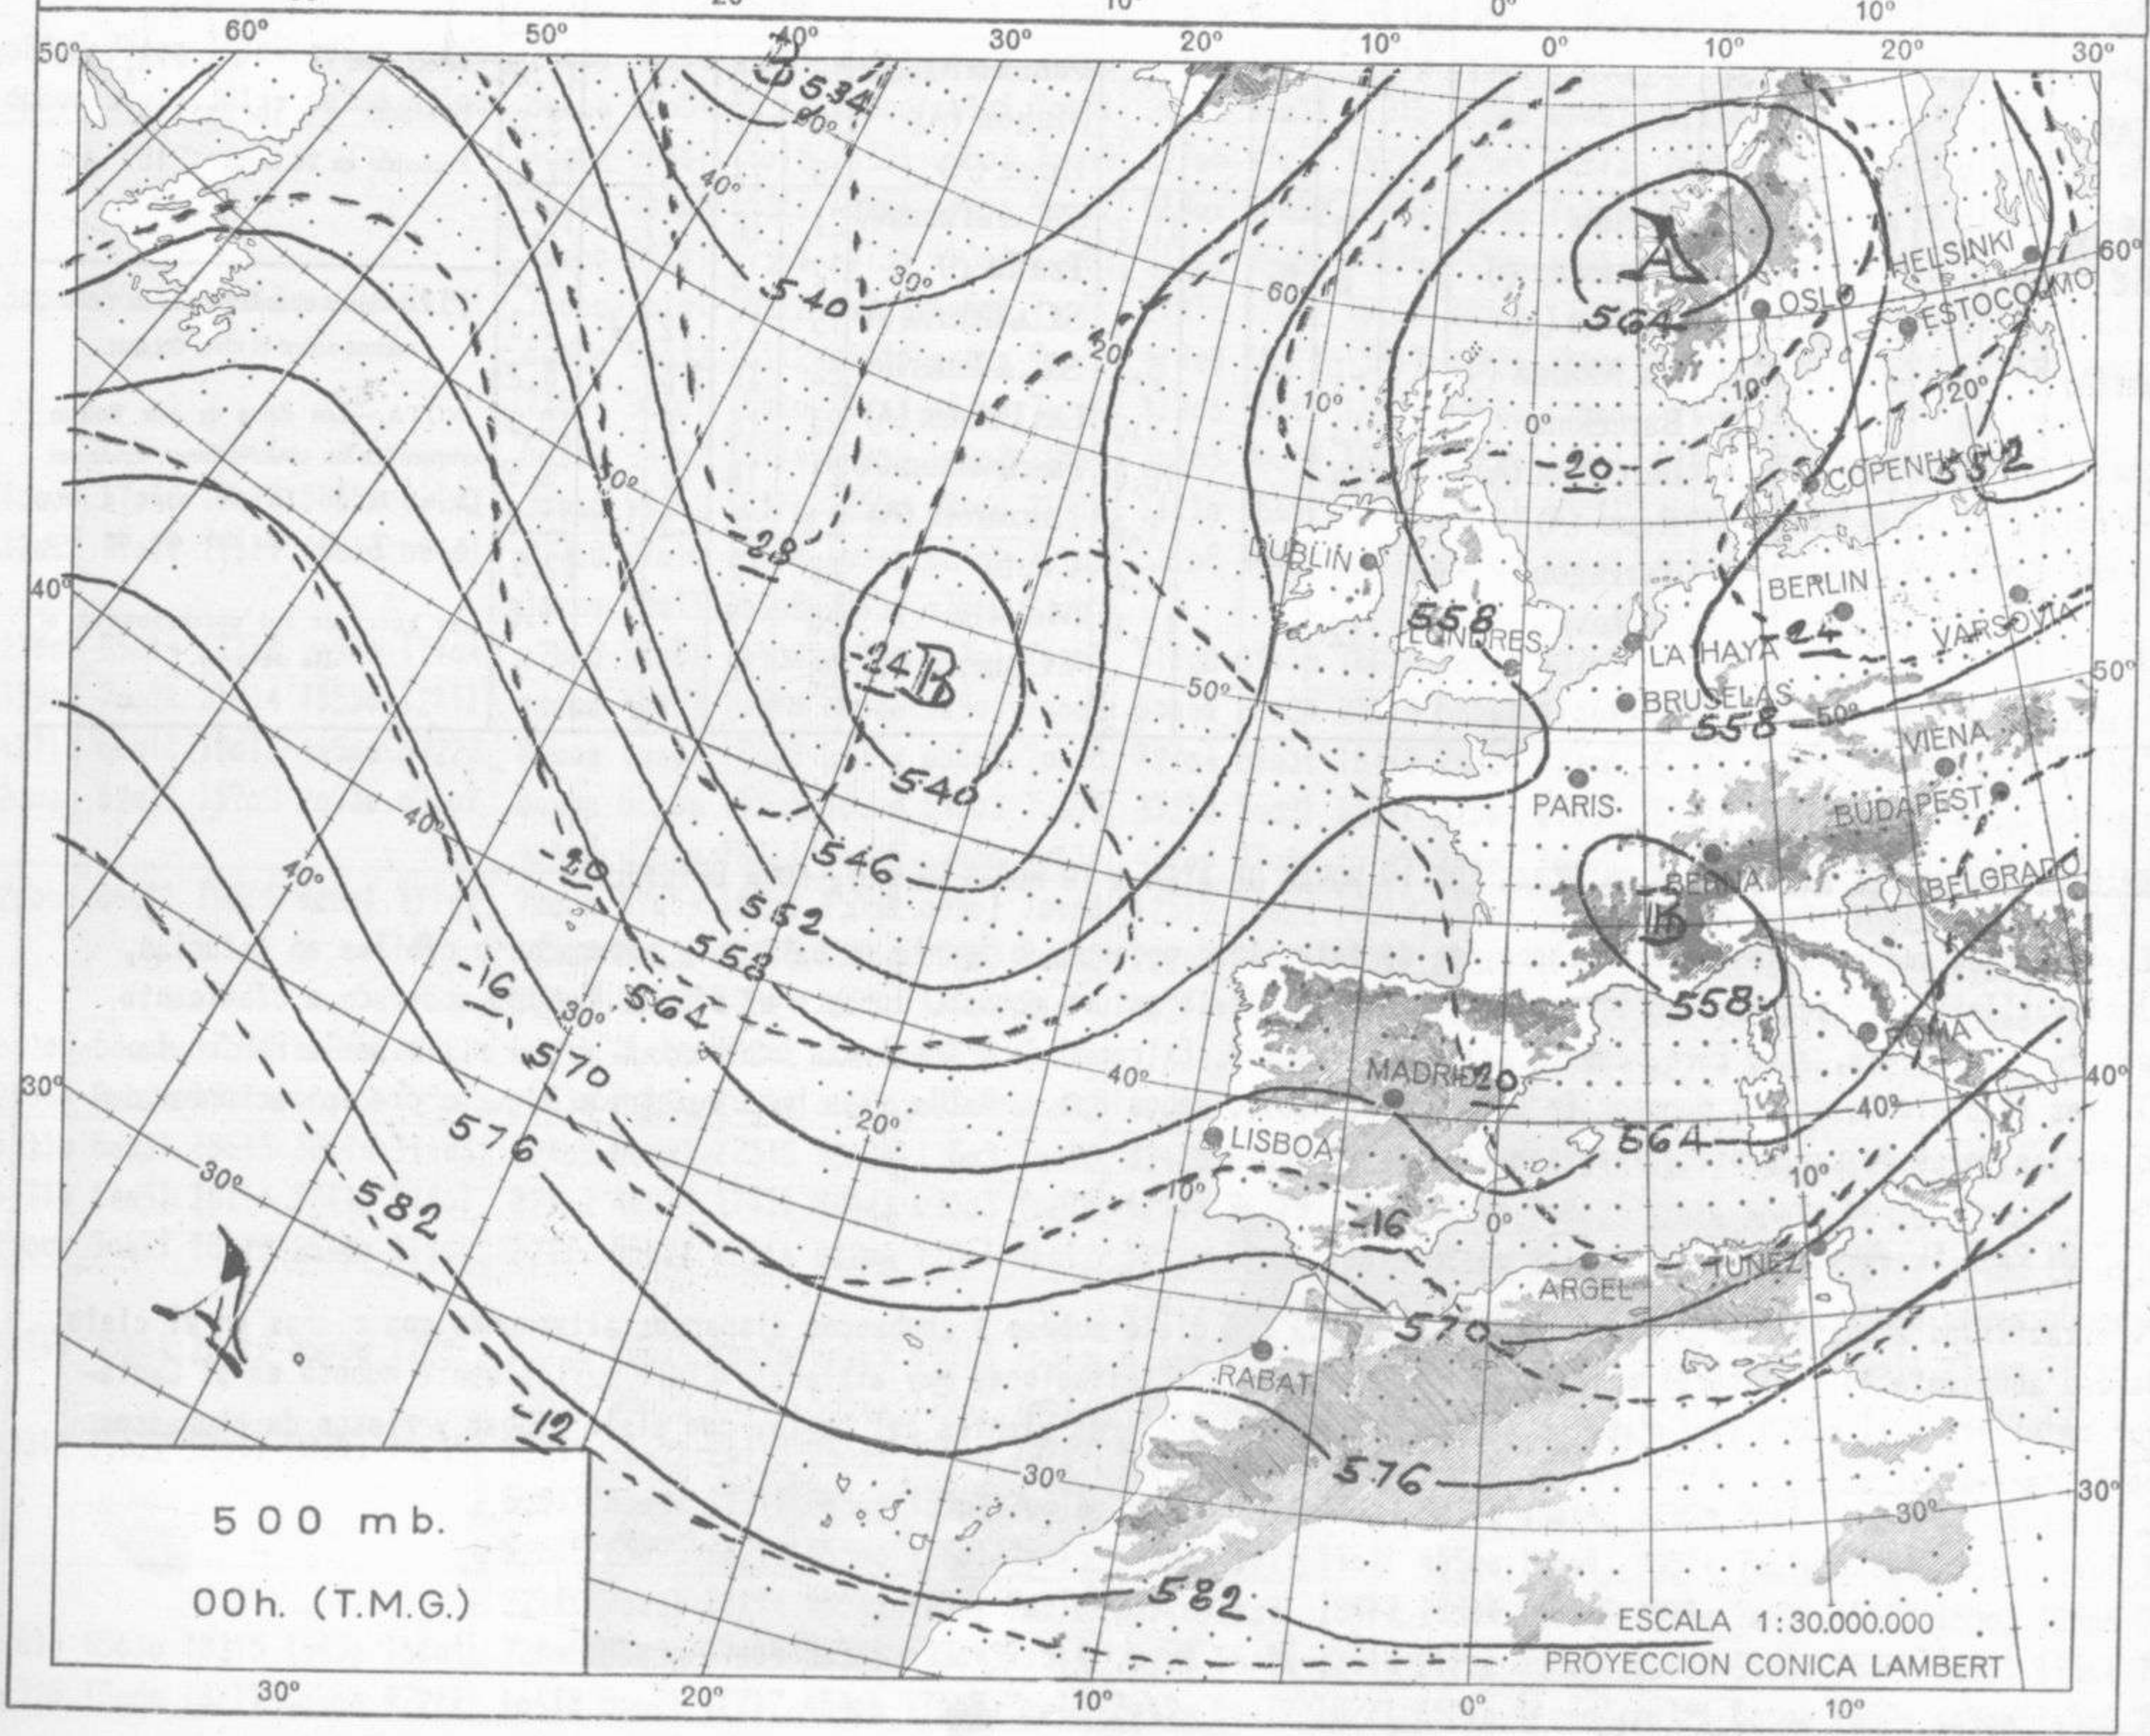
60º 50º 40º 30º 20º 10º 0º 10º 20º 30º

50º

B 534 50º

40º

540 30º

60º

A

564

OSLO

HELSINKI

ESTOCOLMO

60º

20º

10º

10º

0º

-20

COPENHAGUE

552

30º

-28

DUBLIN

40º

558

LONDRES

BERLIN

LA HAYA

-24

VARSOVIA

-24 B

50º

BRUSELAS

558

50º

50º

540

VIENA

PARIS

BUDAPEST

40º

40º

-20

546

BERNA

BELGRADO

552

B

558

-16

30º

564

558

ROMA

570

40º

MADRID

-20

40º

30º

40º

576

20º

LISBOA

564

30º

10º

10º

582

-16

0º

ARGEL

TUNEZ

A

570

RABAT

-12

30º

576

30º

30º

500 mb.

00h. (T.M.G.)

582

ESCALA 1:30.000.000

PROYECCION CONICA LAMBERT

30º 20º 10º 0º 10º